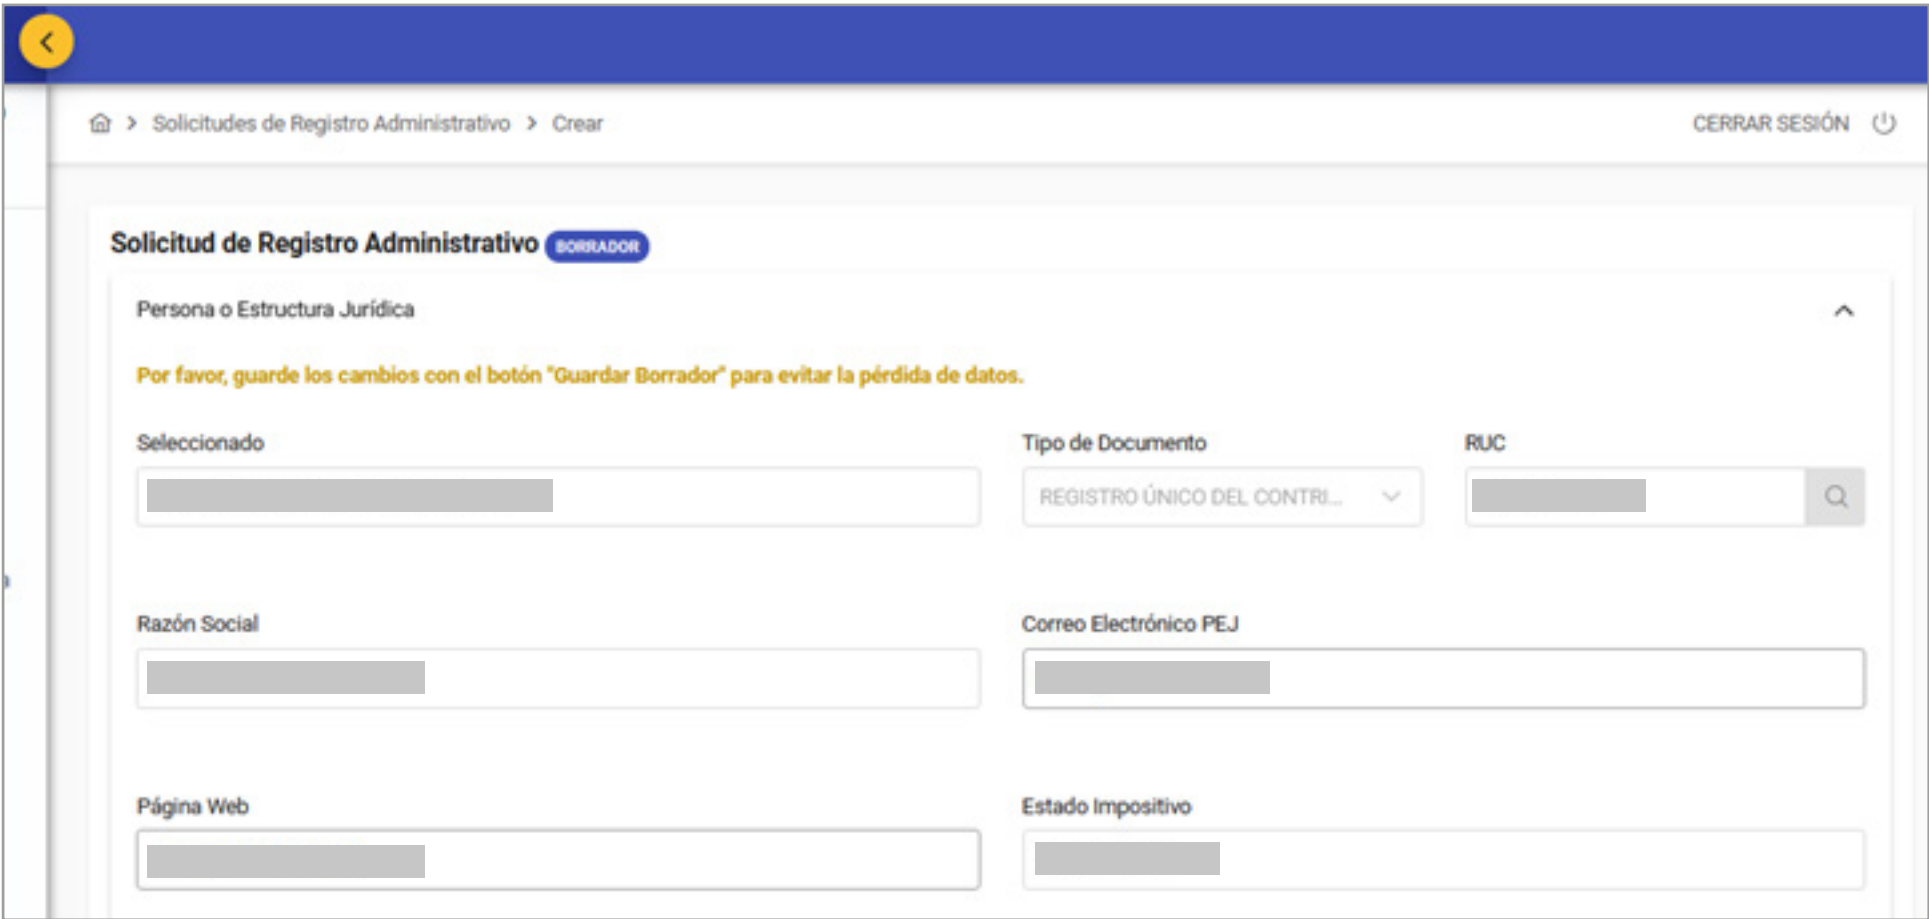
Solicitudes de Registro Administrativo > Crear

CERRAR SESIÓN

Solicitud de Registro Administrativo BORRADOR

Persona o Estructura Jurídica

Por favor, guarde los cambios con el botón "Guardar Borrador" para evitar la pérdida de datos.

Seleccionado

Tipo de Documento

REGISTRO ÚNICO DEL CONTRI...

RUC

Razón Social

Correo Electrónico PEJ

Página Web

Estado Impositivo